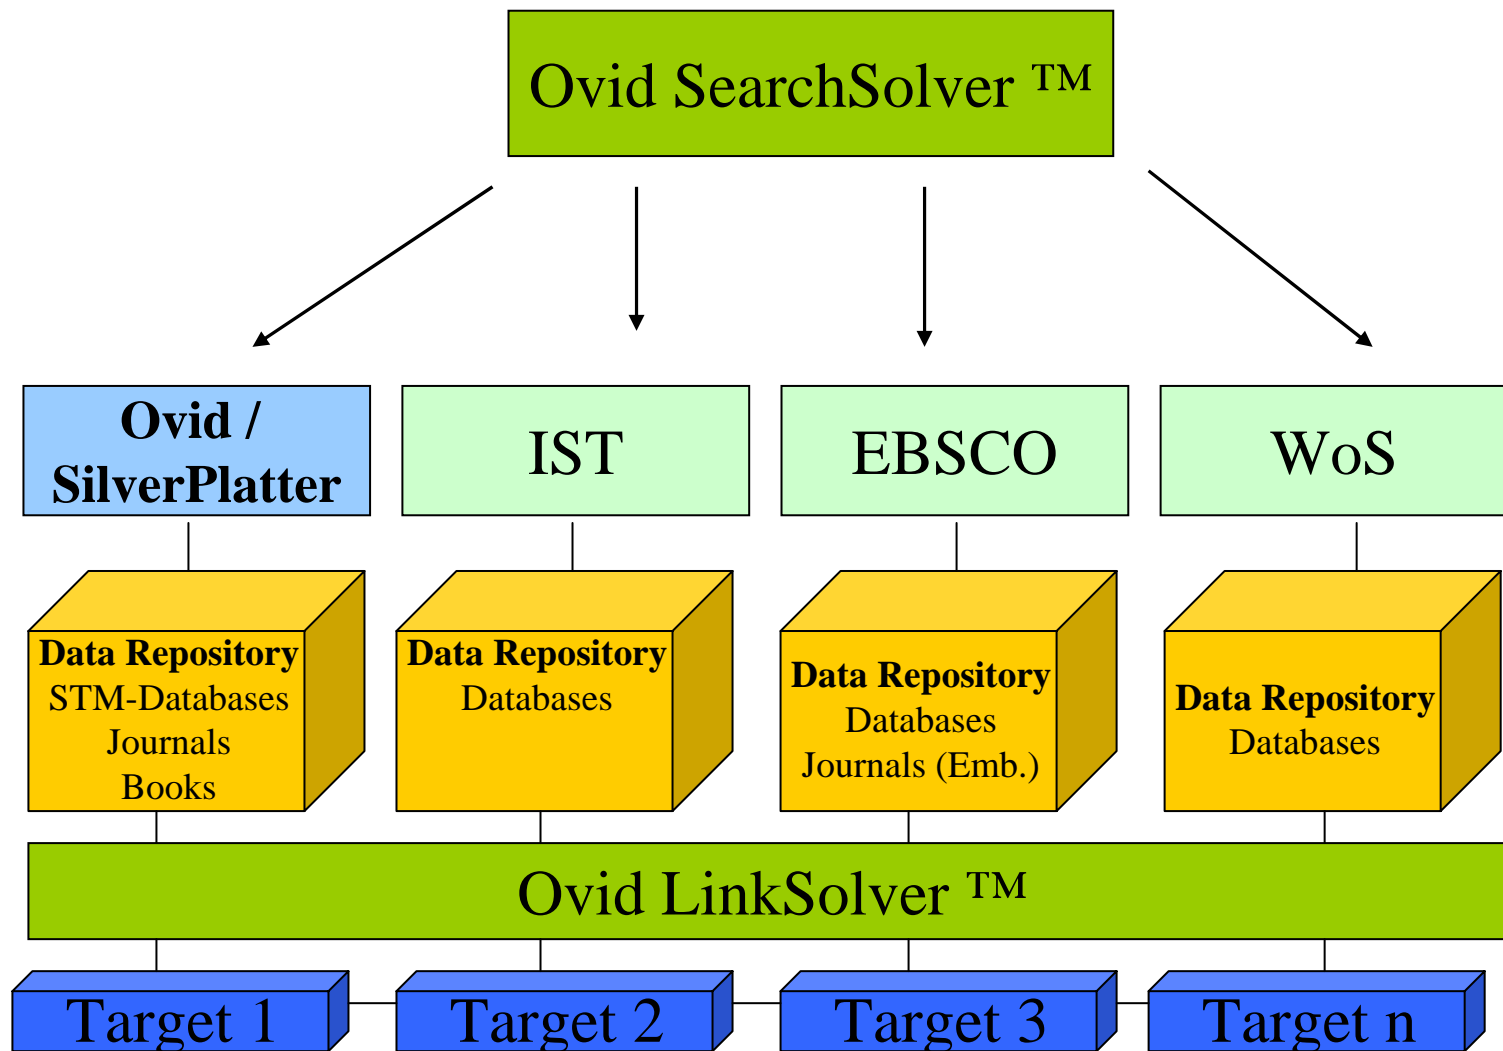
Ovid SearchSolver ™

Ovid / SilverPlatter

IST

EBSCO

WoS

Data Repository
STM-Databases
Journals
Books

Data Repository
Databases

Data Repository
Databases
Journals (Emb.)

Data Repository
Databases

Ovid LinkSolver ™

Target 1

Target 2

Target 3

Target n